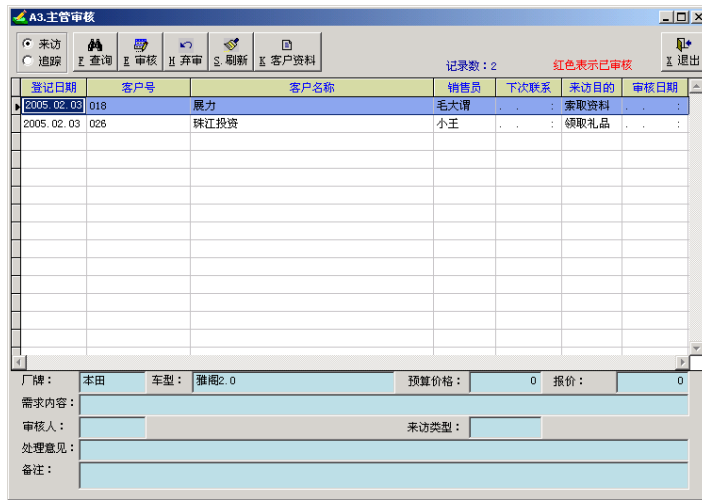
A3.主管审核

来访
追踪

F 查询
E 审核
H 弃审
S.刷新
K 客户资料

记录数：2
红色表示已审核

X 退出

| 登记日期 | 客户号 | 客户名称 | 销售员 | 下次联系 | 来访目的 | 审核日期 |
|---|---|---|---|---|---|---|
| 2005.02.03 | 018 | 展力 | 毛大谓 | . . : | 索取资料 | . . : |
| 2005.02.03 | 026 | 珠江投资 | 小王 | . . : | 领取礼品 | . . : |

厂牌： 本田
车型： 雅阁2.0
预算价格： 0
报价： 0
需求内容：
审核人：
来访类型：
处理意见：
备注：